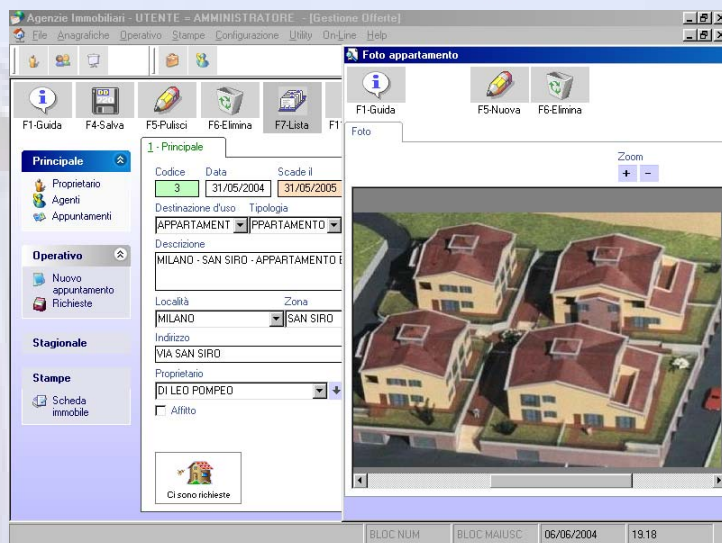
Agenzie Immobiliari - UTENTE = AMMINISTRATORE - [Gestione Offerte]

File Anagrafiche Operativo Stampe Configurazione Utility On-Line Help

F1-Guida F4-Salva F5-Pulisci F6-Elimina F7-Lista F1

Principale

Proprietario
Agenti
Appuntamenti

Operativo

Nuovo appuntamento
Richieste

Stagionale

Stampe

Scheda immobile

1 - Principale

Codice 3
Data 31/05/2004
Scade il 31/05/2005

Destinazione d'uso APPARTAMENT
Tipologia PPARTAMENTO

Descrizione
MILANO - SAN SIRO - APPARTAMENTO I

Località MILANO
Zona SAN SIRO

Indirizzo
VIA SAN SIRO

Proprietario
DI LEO POMPEO

Affitto

Ci sono richieste

Foto appartamento

F1-Guida F5-Nuova F6-Elimina

Foto

Zoom
+ -

BLOC NUM BLOC MAIUSC 06/06/2004 19.18